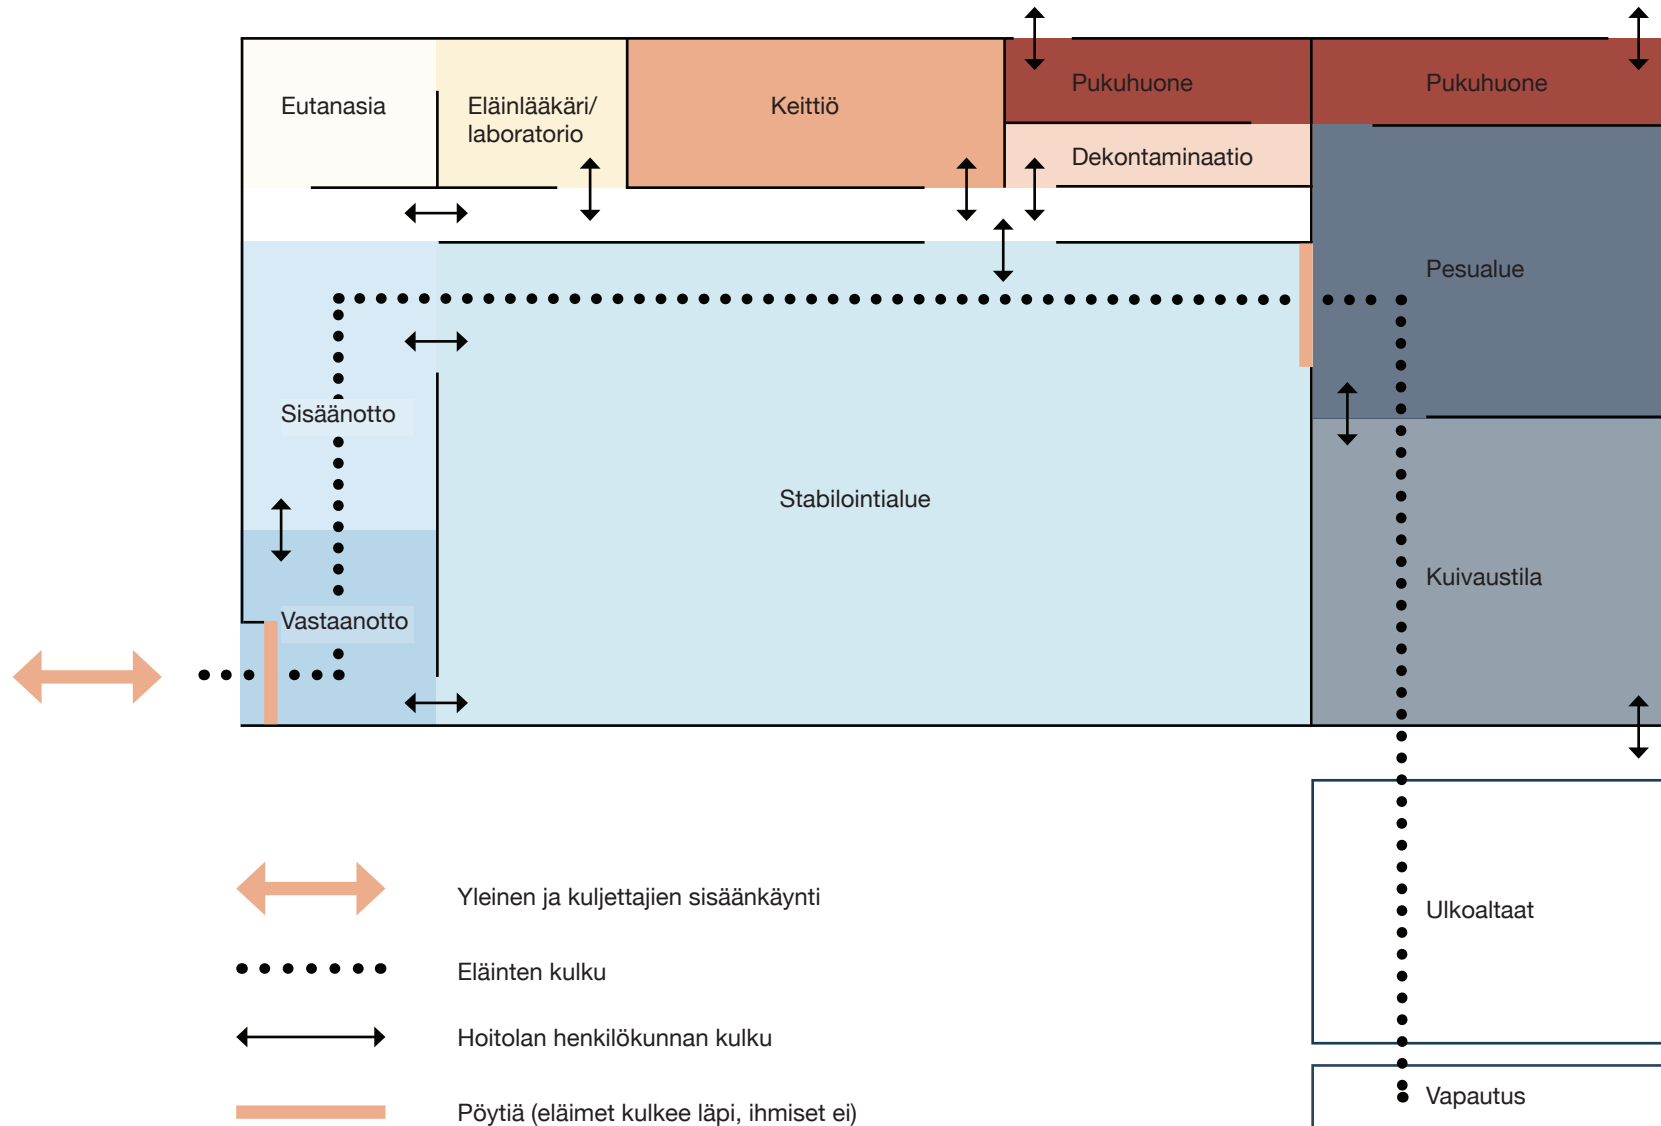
Eutanasia

Eläinlääkäri/ laboratorio

Keittiö

Pukuhuone

Pukuhuone

Dekontaminaatio

Pesualue

Sisäänotto

Stabilointialue

Kuivaustila

Vastaanotto

Ulkoaltaat

Vapautus

Yleinen ja kuljettajien sisäänkäynti

Eläinten kulku

Hoitolan henkilökunnan kulku

Pöytiä (eläimet kulkee läpi, ihmiset ei)